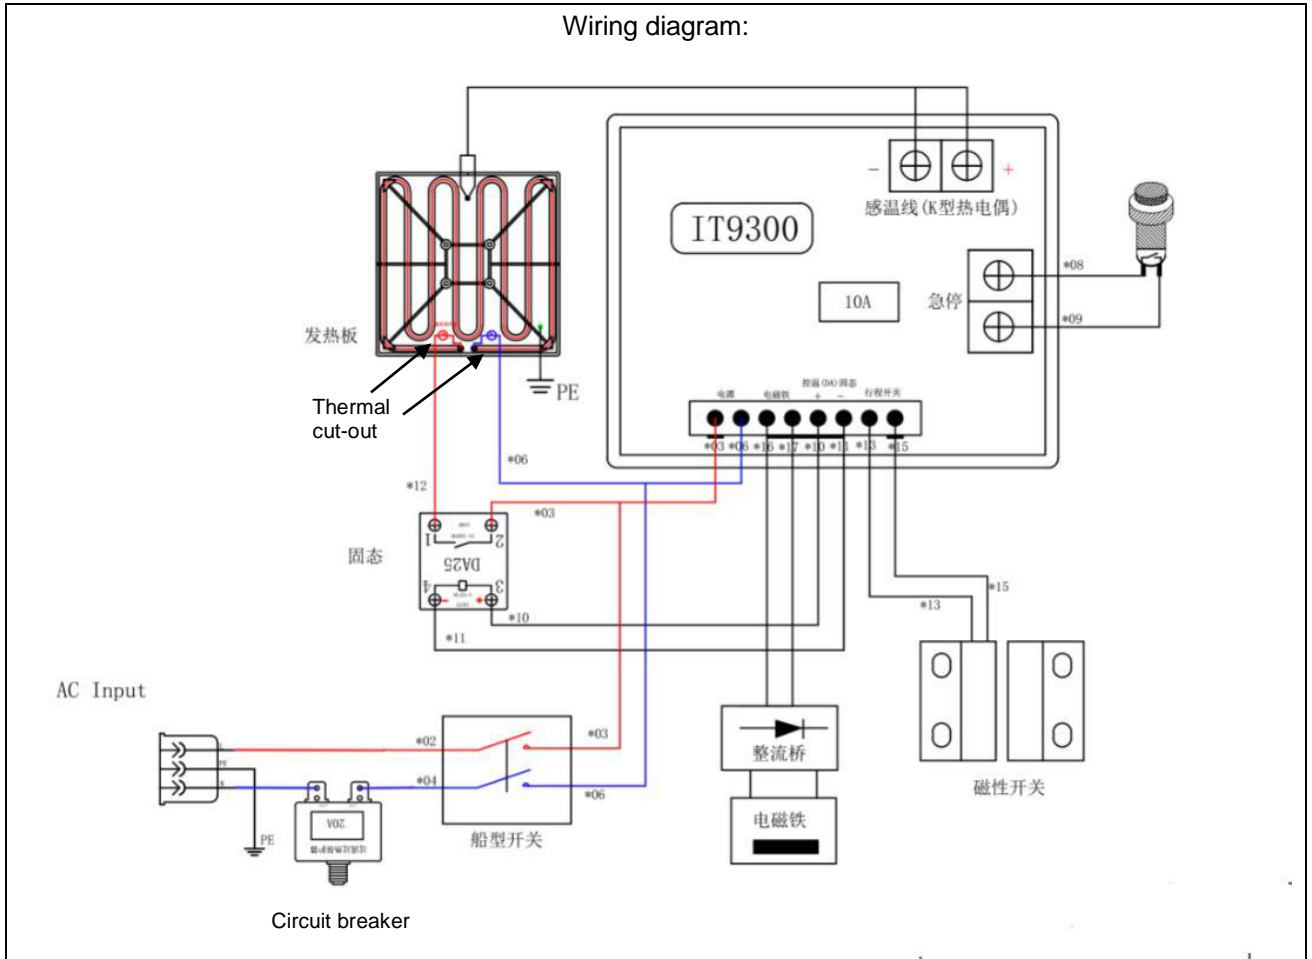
Wiring diagram:

-
+
感温线(K型热电偶)

IT9300

10A

急停
*08
*09

发热板

PE

Thermal cut-out

电源
电磁铁
控温(DA)固态
+
-
行程开关

*03 *06 *16 *17 *10 *11 *13 *15

*06
*12
*03

固态
1
2
DA25
4
3
*10
*11

*15
*13

AC Input

*02
*03
*04
*06

PE

20A

船型开关

整流桥

电磁铁

磁性开关

Circuit breaker